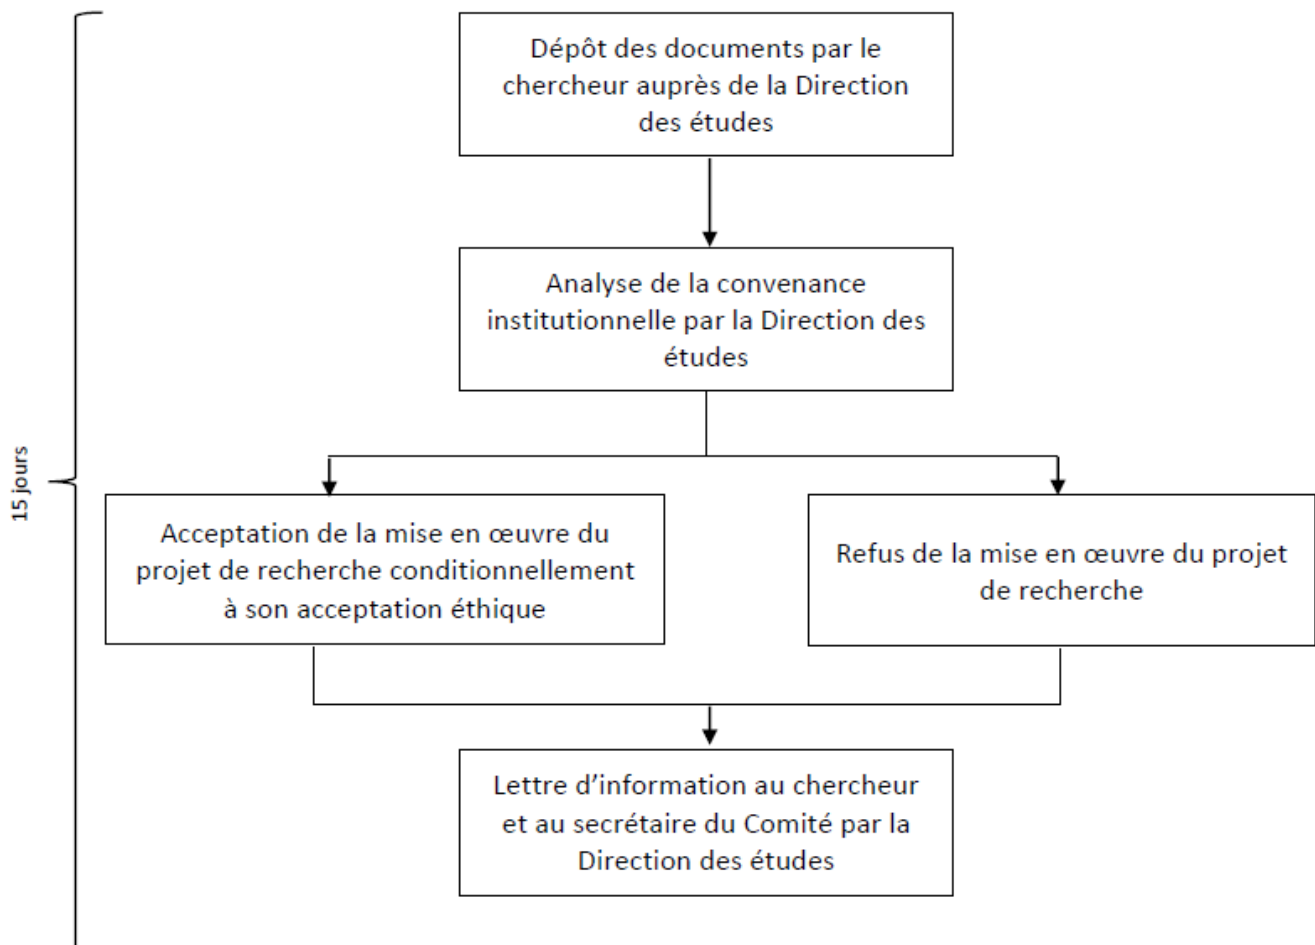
15 jours

Dépôt des documents par le chercheur auprès de la Direction des études

Analyse de la convenance institutionnelle par la Direction des études

Acceptation de la mise en œuvre du projet de recherche conditionnellement à son acceptation éthique

Refus de la mise en œuvre du projet de recherche

Lettre d'information au chercheur et au secrétaire du Comité par la Direction des études